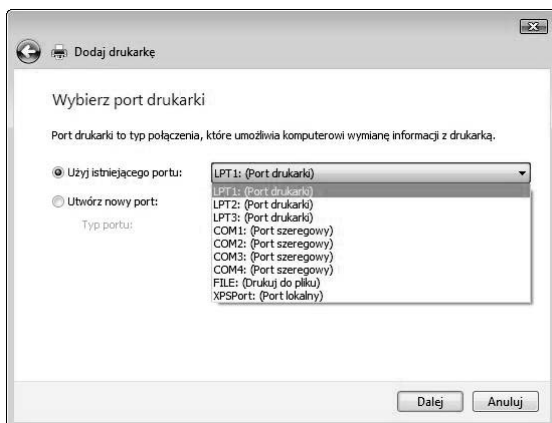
Dodaj drukarkę

Wybierz port drukarki

Port drukarki to typ połączenia, które umożliwia komputerowi wymianę informacji z drukarką.

Użyj istniejącego portu:
LPT1: (Port drukarki)

Utwórz nowy port:
Typ portu:

LPT1: (Port drukarki)
LPT2: (Port drukarki)
LPT3: (Port drukarki)
COM1: (Port szeregowy)
COM2: (Port szeregowy)
COM3: (Port szeregowy)
COM4: (Port szeregowy)
FILE: (Drukuj do pliku)
XPSPort: (Port lokalny)

Dalej
Anuluj